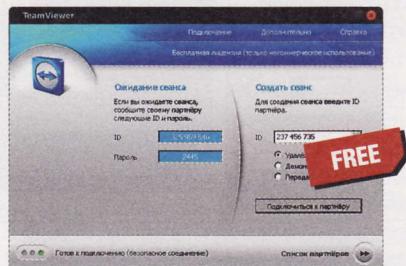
TeamViewer

Подключение Дополнительно Справка

Бесплатная лицензия (только некоммерческое использование)

Ожидание сеанса

Если вы ожидаете сеанса, сообщите своему партнёру следующие ID и пароль.

ID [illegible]

Пароль 2445

Создать сеанс

Для создания сеанса введите ID партнёра.

ID 237 456 735

Удалё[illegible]

Демон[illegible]

Переда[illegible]

FREE

Подключиться к партнёру

Готов к подключению (безопасное соединение)

Список партнёров